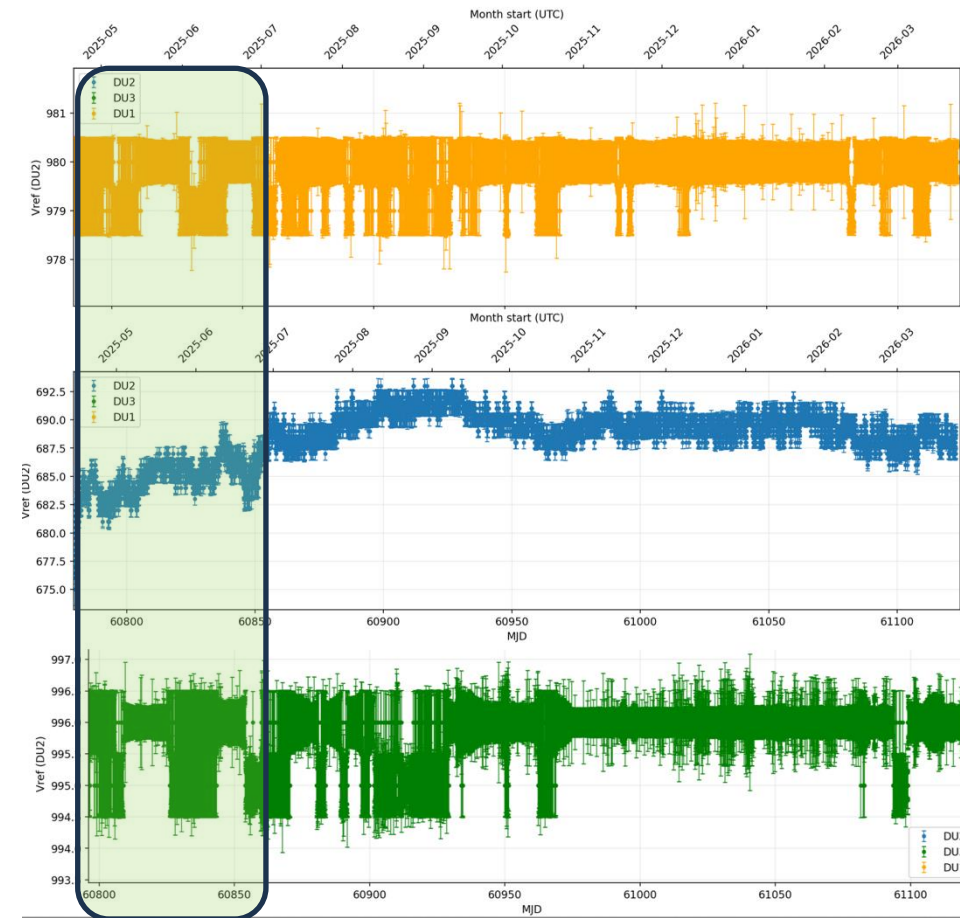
Month start (UTC)

2025-05 2025-06 2025-07 2025-08 2025-09 2025-10 2025-11 2025-12 2026-01 2026-02 2026-03

DU2
DU3
DU1

Vref (DU2)

981
980
979
978

Month start (UTC)

2025-05 2025-06 2025-07 2025-08 2025-09 2025-10 2025-11 2025-12 2026-01 2026-02 2026-03

DU2
DU3
DU1

Vref (DU2)

692.5
690.0
687.5
685.0
682.5
680.0
677.5
675.0

60800 60850 60900 60950 61000 61050 61100
MJD

Vref (DU2)

997.
996.
996.
995.
995.
994.
994.
993.

60800 60850 60900 60950 61000 61050 61100
MJD

DU
DU
DU